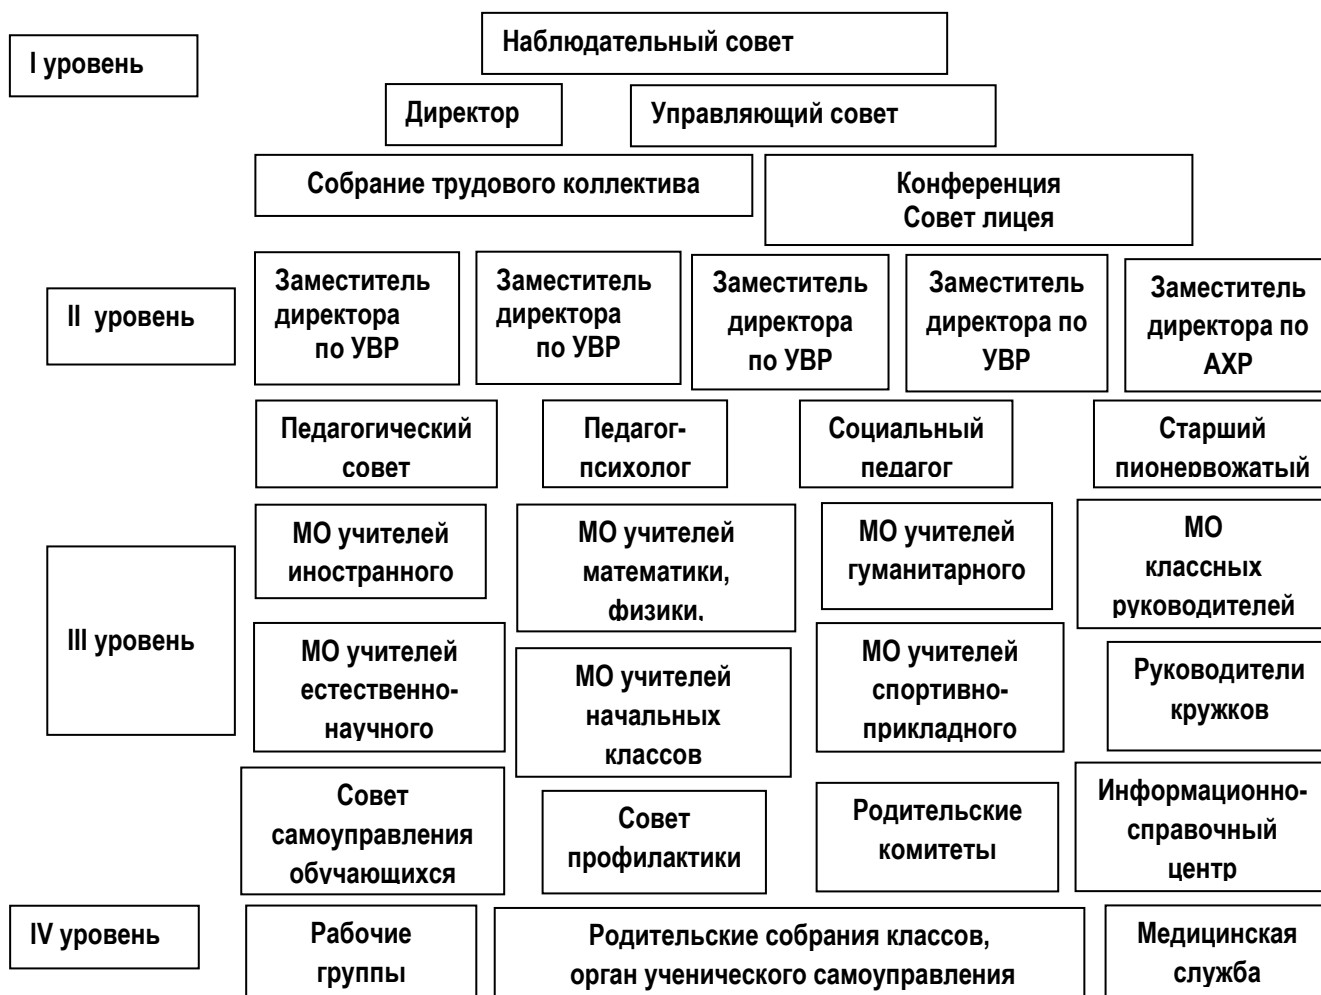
I уровень

Наблюдательный совет

Директор

Управляющий совет

Собрание трудового коллектива

Конференция
Совет лицея

II уровень

Заместитель директора по УВР

Заместитель директора по УВР

Заместитель директора по УВР

Заместитель директора по УВР

Заместитель директора по АХР

Педагогический совет

Педагог-психолог

Социальный педагог

Старший пионервожатый

III уровень

МО учителей иностранного

МО учителей математики, физики,

МО учителей гуманитарного

МО классных руководителей

МО учителей естественно-научного

МО учителей начальных классов

МО учителей спортивно-прикладного

Руководители кружков

Совет самоуправления обучающихся

Совет профилактики

Родительские комитеты

Информационно-справочный центр

IV уровень

Рабочие группы

Родительские собрания классов, орган ученического самоуправления

Медицинская служба